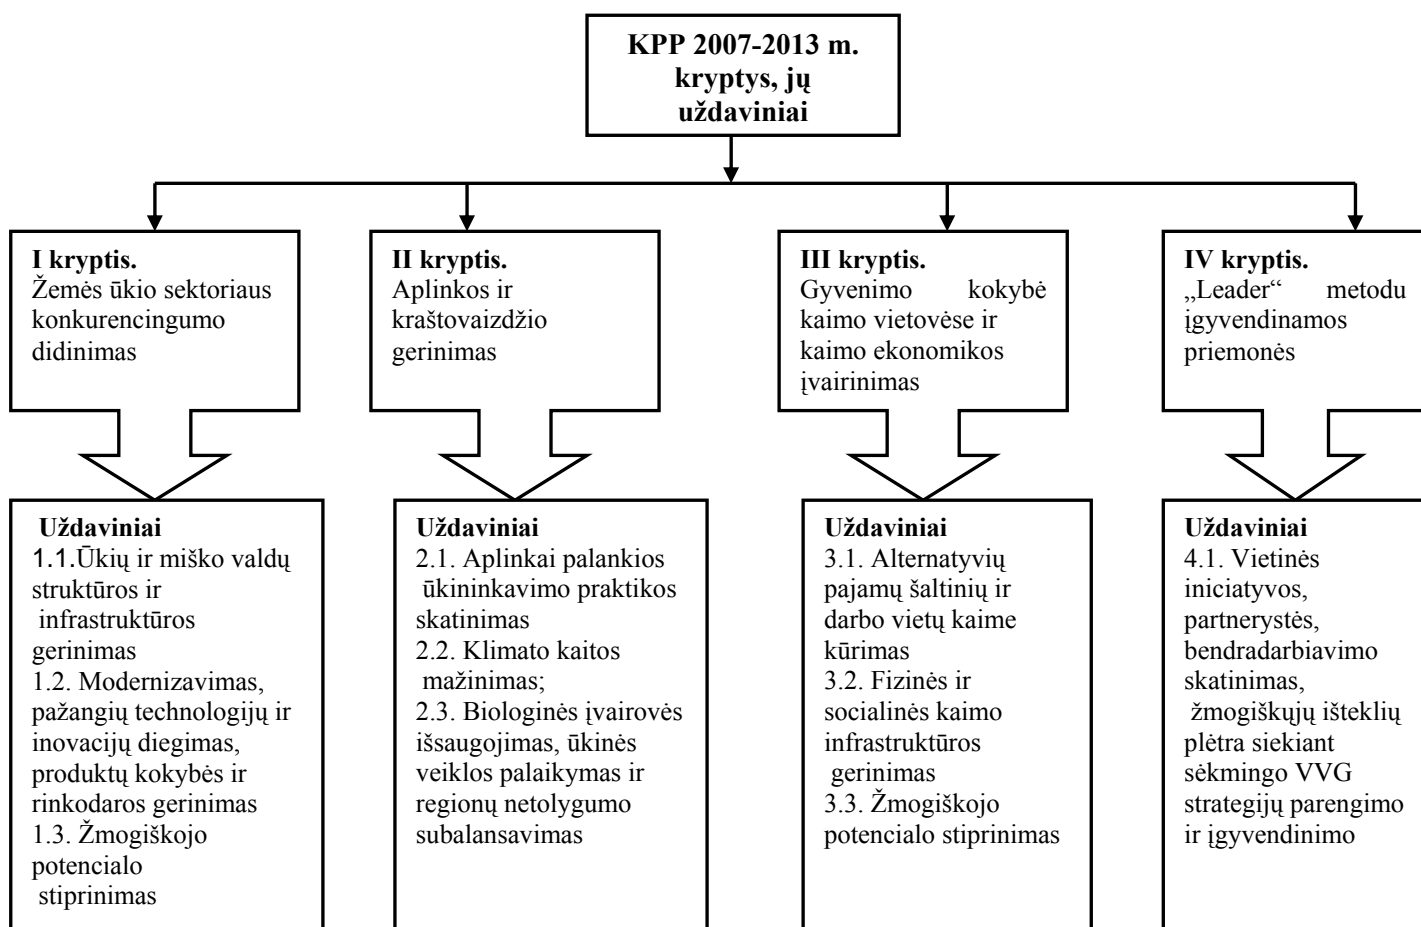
KPP 2007-2013 m. kryptys, jų uždaviniai

I kryptis.
Žemės ūkio sektoriaus konkurencingumo didinimas

II kryptis.
Aplinkos ir kraštovaizdžio gerinimas

III kryptis.
Gyvenimo kokybė kaimo vietovėse ir kaimo ekonomikos įvairinimas

IV kryptis.
„Leader“ metodu įgyvendinamos priemonės

Uždaviniai
1.1.Ūkių ir miško valdų struktūros ir infrastruktūros gerinimas
1.2. Modernizavimas, pažangių technologijų ir inovacijų diegimas, produktų kokybės ir rinkodaros gerinimas
1.3. Žmogiškojo potencialo stiprinimas

Uždaviniai
2.1. Aplinkai palankios ūkininkavimo praktikos skatinimas
2.2. Klimato kaitos mažinimas;
2.3. Biologinės įvairovės išsaugojimas, ūkinės veiklos palaikymas ir regionų netolygumo subalansavimas

Uždaviniai
3.1. Alternatyvių pajamų šaltinių ir darbo vietų kaime kūrimas
3.2. Fizinės ir socialinės kaimo infrastruktūros gerinimas
3.3. Žmogiškojo potencialo stiprinimas

Uždaviniai
4.1. Vietinės iniciatyvos, partnerystės, bendradarbiavimo skatinimas, žmogiškųjų išteklių plėtra siekiant sėkmingo VVG strategijų parengimo ir įgyvendinimo